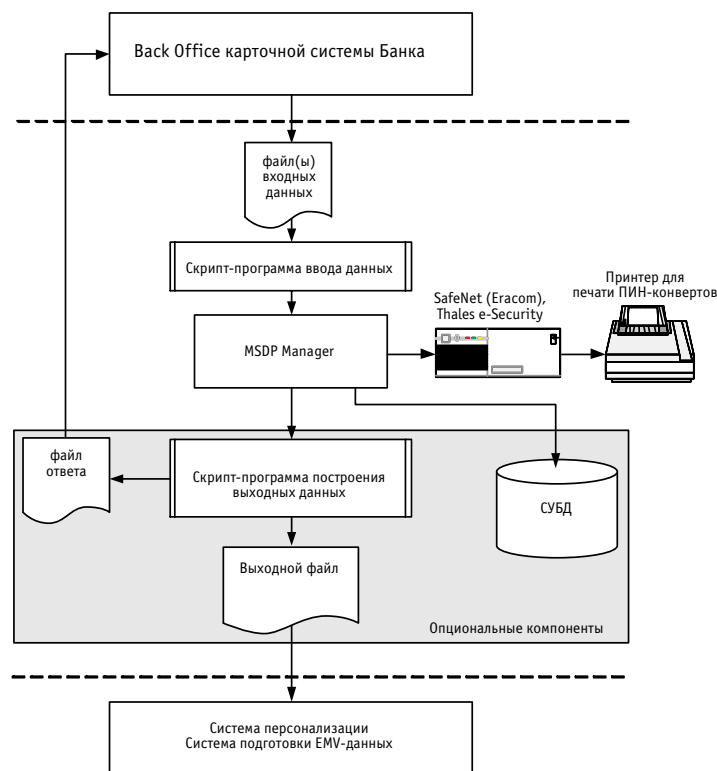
Back Office карточной системы Банка

файл(ы) входных данных

Скрипт-программа ввода данных

MSDP Manager

SafeNet (Eracom), Thales e-Security

Принтер для печати ПИН-конвертов

файл ответа

Скрипт-программа построения выходных данных

СУБД

Выходной файл

Опциональные компоненты

Система персонализации
Система подготовки EMV-данных